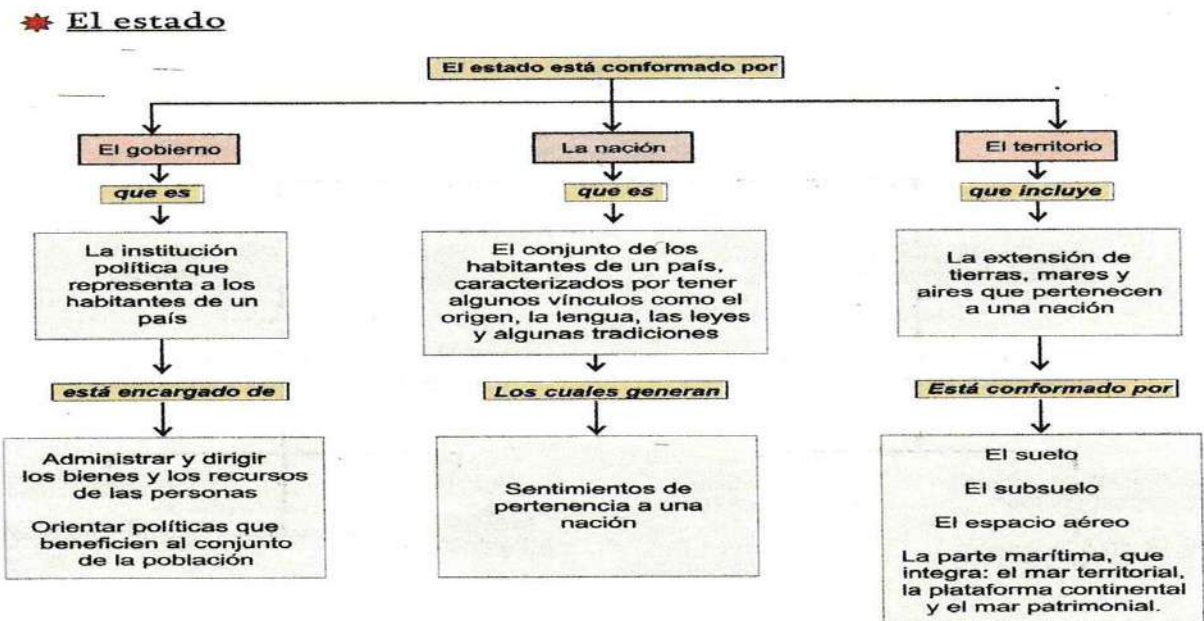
El estado

El estado está conformado por

El gobierno

que es

La institución política que representa a los habitantes de un país

está encargado de

Administrar y dirigir los bienes y los recursos de las personas

Orientar políticas que beneficien al conjunto de la población

La nación

que es

El conjunto de los habitantes de un país, caracterizados por tener algunos vínculos como el origen, la lengua, las leyes y algunas tradiciones

Los cuales generan

Sentimientos de pertenencia a una nación

El territorio

que incluye

La extensión de tierras, mares y aires que pertenecen a una nación

Está conformado por

El suelo

El subsuelo

El espacio aéreo

La parte marítima, que integra: el mar territorial, la plataforma continental y el mar patrimonial.